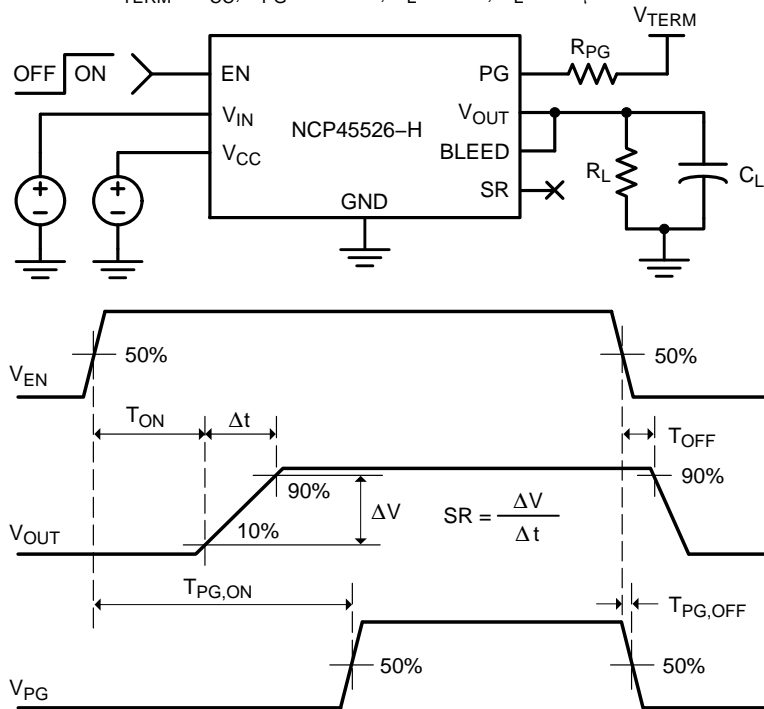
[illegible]

$V_{TERM}$

$R_{PG}$

OFF ON

EN

PG

$V_{IN}$

NCP45526–H

$V_{OUT}$

$V_{CC}$

BLEED

$R_L$

$C_L$

SR

GND

50%

$V_{EN}$

50%

$T_{ON}$

$\Delta t$

$T_{OFF}$

90%

90%

$\Delta V$

$SR = \frac{\Delta V}{\Delta t}$

$V_{OUT}$

10%

$T_{PG,ON}$

$T_{PG,OFF}$

50%

50%

$V_{PG}$